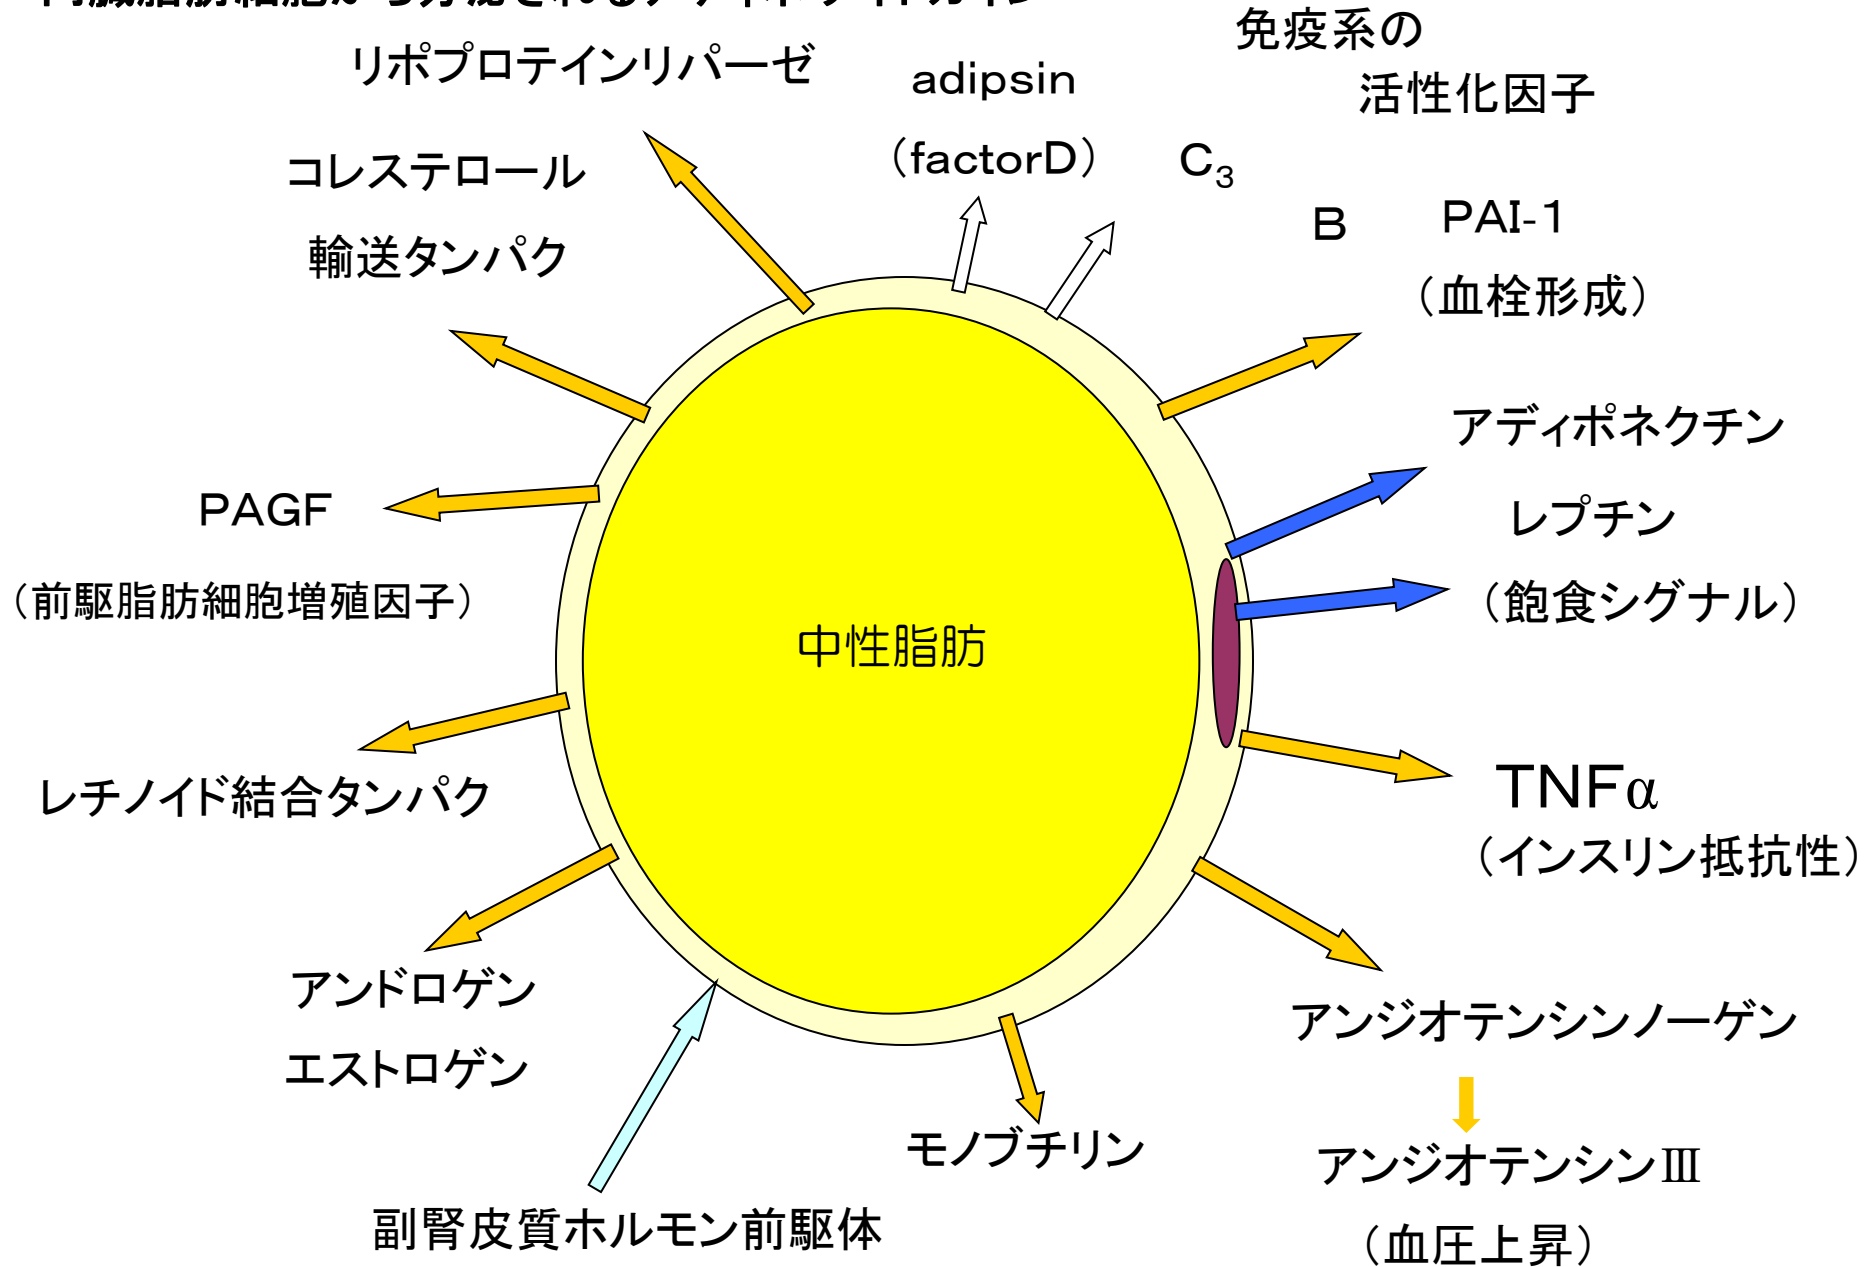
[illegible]

リポプロテインリパーゼ

adipsin

（factorD）

免疫系の

活性化因子

$C_3$

B

PAI-1

（血栓形成）

コレステロール

輸送タンパク

PAGF

（前駆脂肪細胞増殖因子）

中性脂肪

アディポネクチン

レプチン

（飽食シグナル）

TNFα

（インスリン抵抗性）

レチノイド結合タンパク

アンドロゲン

エストロゲン

モノブチリン

副腎皮質ホルモン前駆体

アンジオテンシンノーゲン

アンジオテンシンⅢ

（血圧上昇）